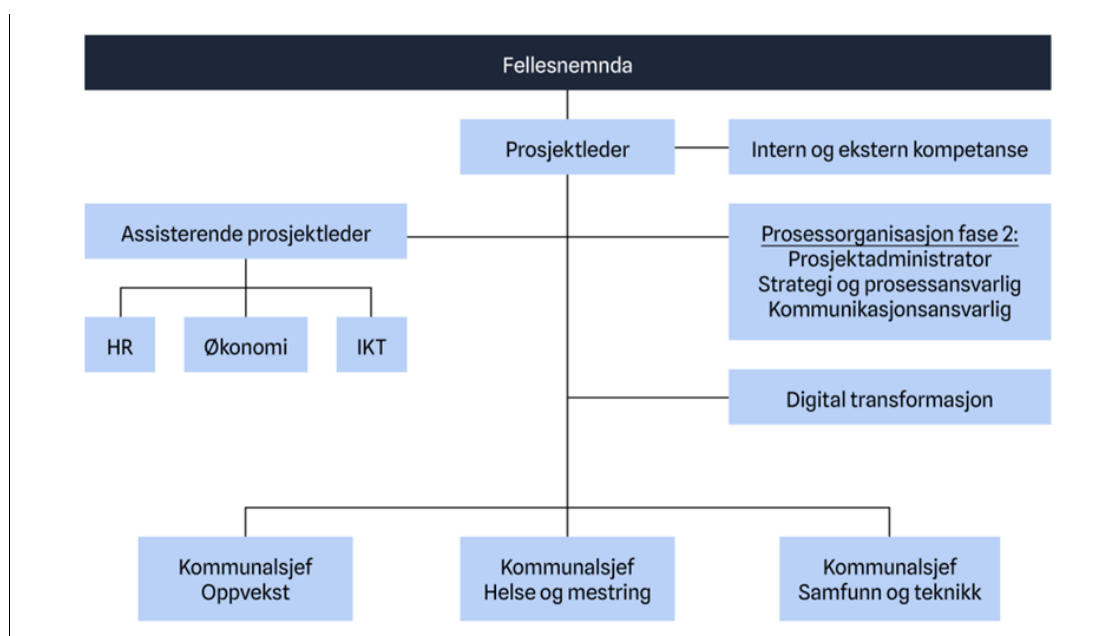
Fellesnemnda

Prosjektleder

Intern og ekstern kompetanse

Assisterende prosjektleder

Prosessorganisasjon fase 2:
Prosjektadministrator
Strategi og prosessansvarlig
Kommunikasjonsansvarlig

HR

Økonomi

IKT

Digital transformasjon

Kommunalsjef
Oppvekst

Kommunalsjef
Helse og mestring

Kommunalsjef
Samfunn og teknikk